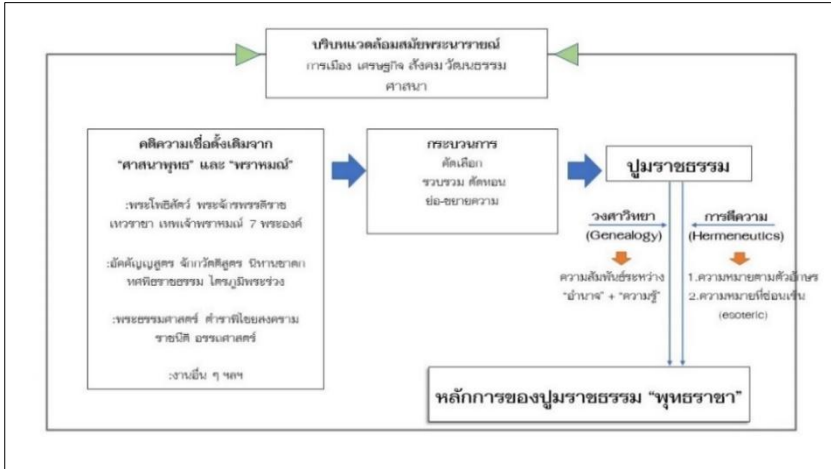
บริบทแวดล้อมสมัยพระนารายณ์
การเมือง เศรษฐกิจ สังคม วัฒนธรรม ศาสนา

คติความเชื่อดั้งเดิมจาก "ศาสนาพุทธ" และ "พราหมณ์"

:พระโพธิสัตว์ พระจักรพรรดิราช เทวราชา เทพเจ้าพราหมณ์ 7 พระองค์

:อัคคัญญสูตร จักกวัตติสูตร นิทานชาดก ทศพิธราชธรรม ไตรภูมิพระร่วง

:พระธรรมศาสตร์ ตำราพิชัยสงคราม ราชนิติ อรรถศาสตร์

:งานอื่น ๆ ฯลฯ

กระบวนการ
คัดเลือก
รวบรวม ตัดทอน
ย่อ-ขยายความ

ปูมราชธรรม

วงศาวิทยา
(Genealogy)

การตีความ
(Hermeneutics)

ความสัมพันธ์ระหว่าง "อำนาจ" + "ความรู้"

1.ความหมายตามตัวอักษร
2.ความหมายที่ซ่อนเร้น (esoteric)

หลักการของปูมราชธรรม "พุทธราชา"